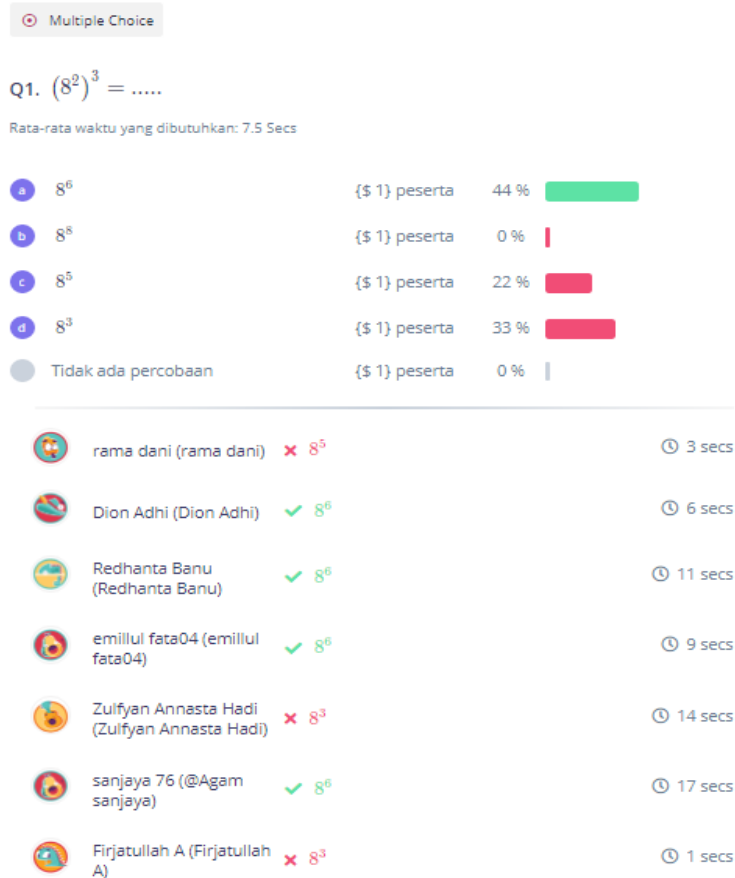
Multiple Choice

Q1. $(8^2)^3 = .....$

Rata-rata waktu yang dibutuhkan: 7.5 Secs

a $8^6$ {$ 1} peserta 44 %
b $8^8$ {$ 1} peserta 0 %
c $8^5$ {$ 1} peserta 22 %
d $8^3$ {$ 1} peserta 33 %
Tidak ada percobaan {$ 1} peserta 0 %

rama dani (rama dani) ✗ $8^5$ 3 secs
Dion Adhi (Dion Adhi) ✓ $8^6$ 6 secs
Redhanta Banu (Redhanta Banu) ✓ $8^6$ 11 secs
emillul fata04 (emillul fata04) ✓ $8^6$ 9 secs
Zulfyan Annasta Hadi (Zulfyan Annasta Hadi) ✗ $8^3$ 14 secs
sanjaya 76 (@Agam sanjaya) ✓ $8^6$ 17 secs
Firjatullah A (Firjatullah A) ✗ $8^3$ 1 secs